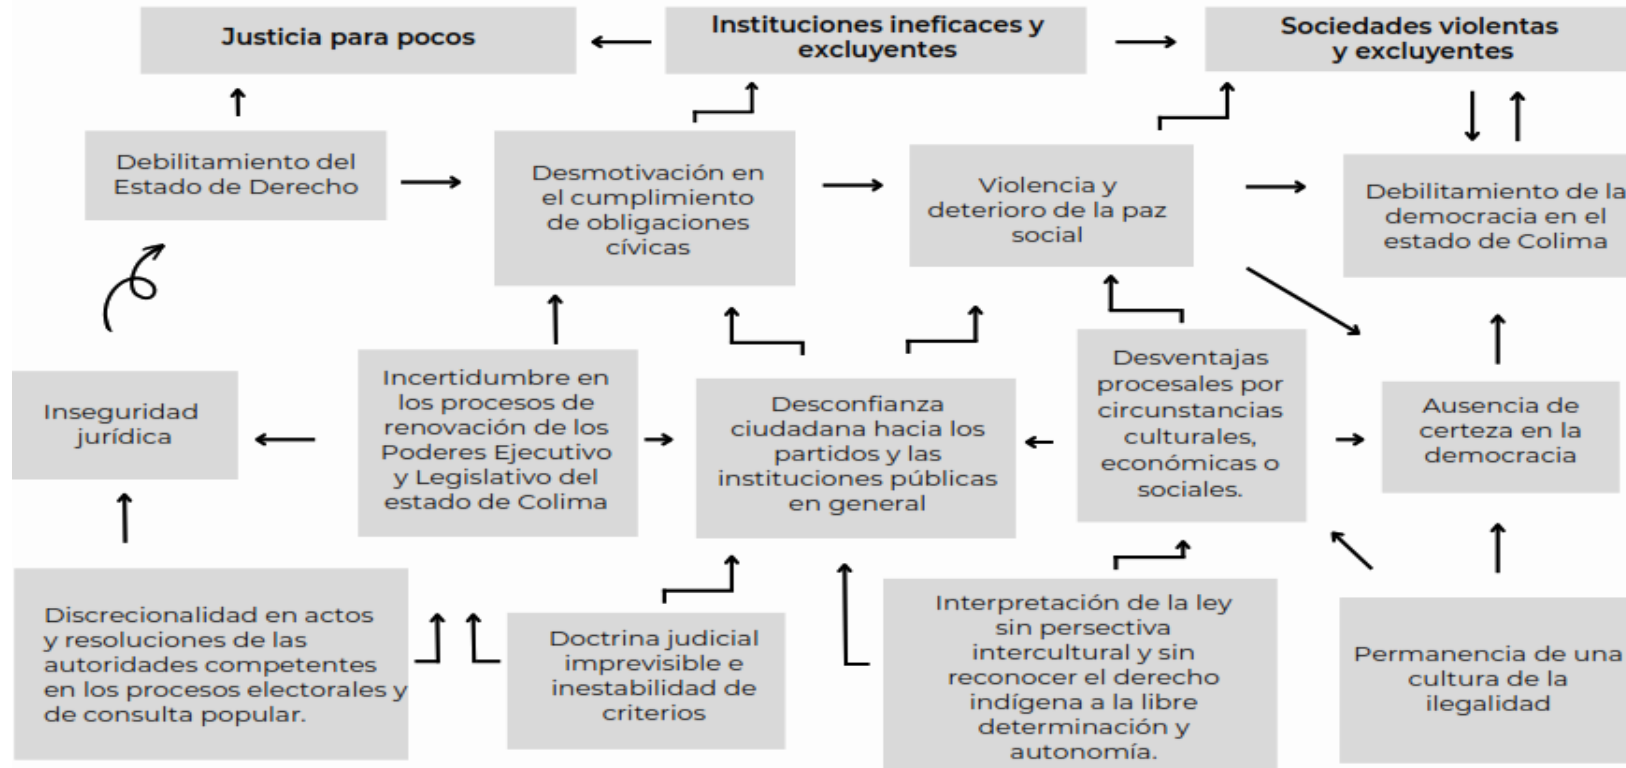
Justicia para pocos

Instituciones ineficaces y excluyentes

Sociedades violentas y excluyentes

Debilitamiento del Estado de Derecho

Desmotivación en el cumplimiento de obligaciones cívicas

Violencia y deterioro de la paz social

Debilitamiento de la democracia en el estado de Colima

Inseguridad jurídica

Incertidumbre en los procesos de renovación de los Poderes Ejecutivo y Legislativo del estado de Colima

Desconfianza ciudadana hacia los partidos y las instituciones públicas en general

Desventajas procesales por circunstancias culturales, económicas o sociales.

Ausencia de certeza en la democracia

Discrecionalidad en actos y resoluciones de las autoridades competentes en los procesos electorales y de consulta popular.

Doctrina judicial imprevisible e inestabilidad de criterios

Interpretación de la ley sin persectiva intercultural y sin reconocer el derecho indígena a la libre determinación y autonomía.

Permanencia de una cultura de la ilegalidad